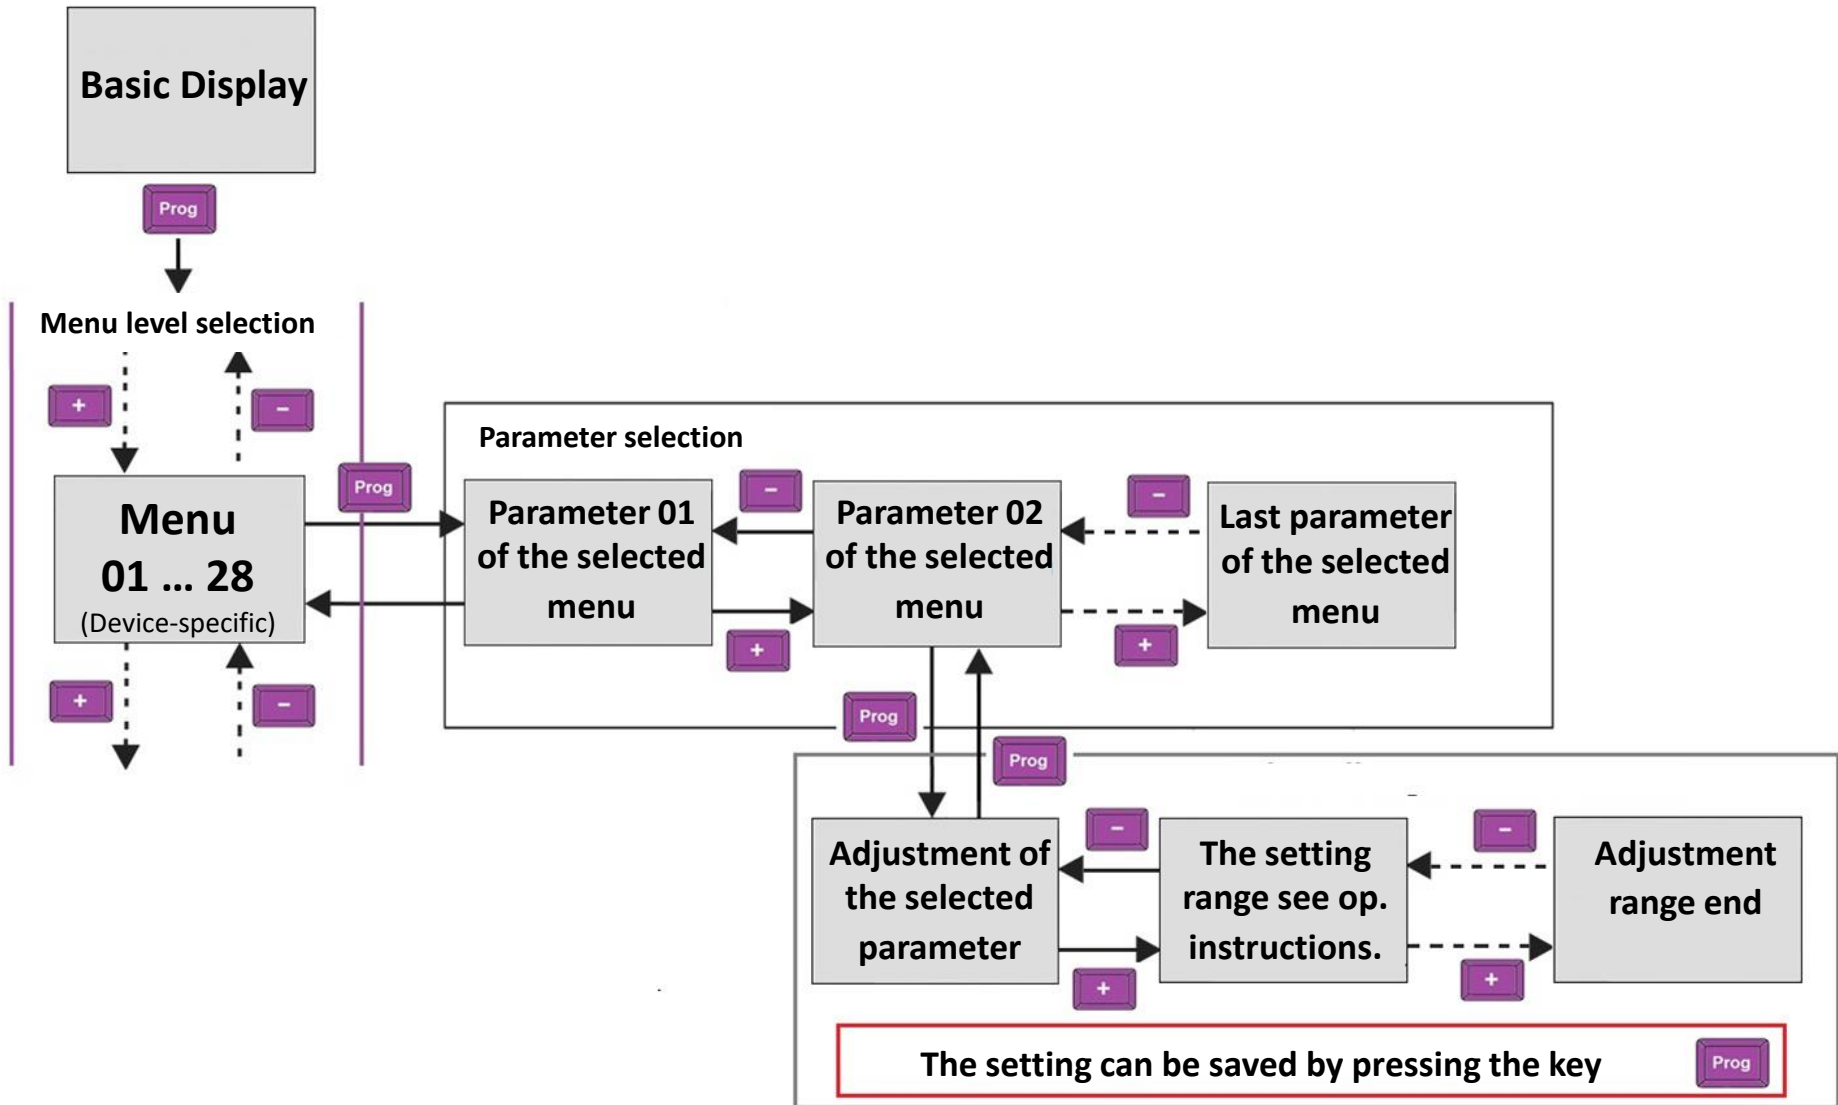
Basic Display

Prog

Menu level selection

+

−

Menu 01 ... 28 (Device-specific)

+

−

Prog

Parameter selection

Parameter 01 of the selected menu

−

+

Parameter 02 of the selected menu

−

+

Last parameter of the selected menu

Prog

Prog

Adjustment of the selected parameter

−

+

The setting range see op. instructions.

−

+

Adjustment range end

The setting can be saved by pressing the key Prog